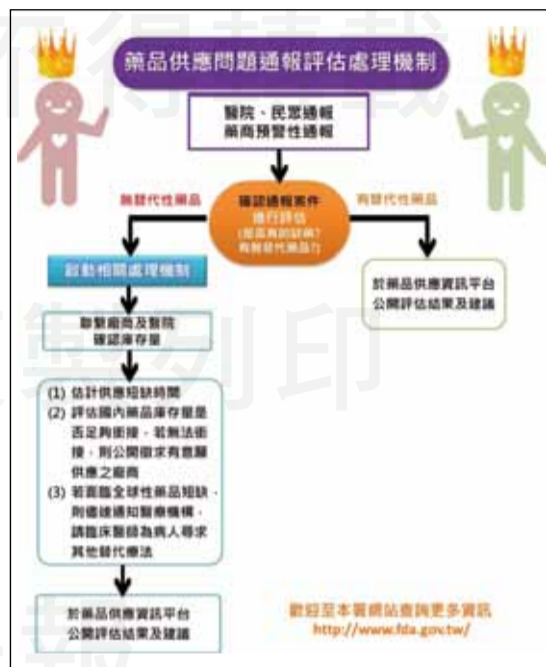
藥品供應問題通報評估處理機制

醫院、民眾通報
藥商預警性通報

無替代性藥品

確認通報案件
進行評估
(是否有短缺？
有無替代藥品？)

有替代性藥品

啟動相關處理機制

於藥品供應資訊平台
公開評估結果及建議

聯繫廠商及醫院
確認庫存量

(1) 估計供應短缺時間
(2) 評估國內藥品庫存量是否足夠銜接，若無法銜接，則公開徵求有意願供應之廠商
(3) 若面臨全球性藥品短缺，則儘速通知醫療機構，請臨床醫師為病人尋求其他替代療法

於藥品供應資訊平台
公開評估結果及建議

歡迎至本署網站查詢更多資訊
http://www.fda.gov.tw/